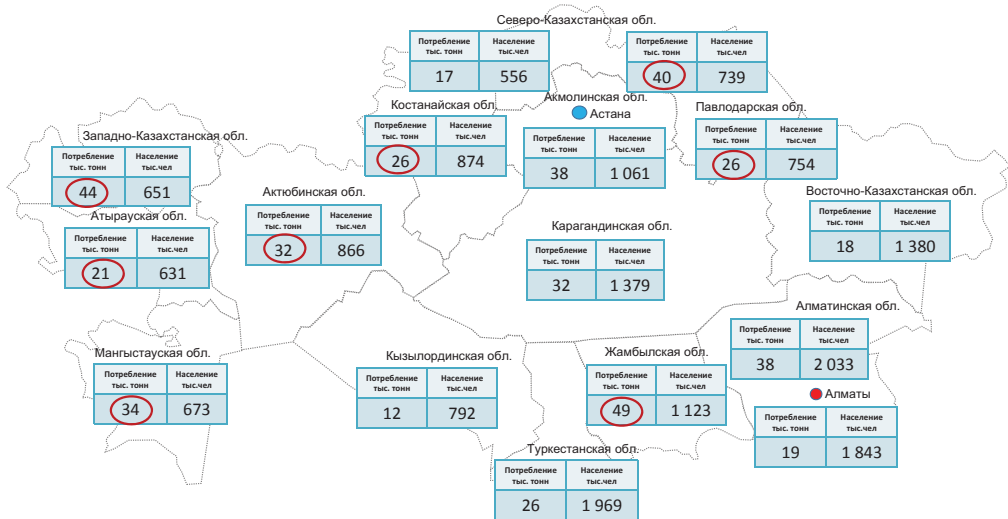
Северо-Казахстанская обл.

| Потребление тыс. тонн | Население тыс.чел |
|---|---|
| 17 | 556 |

| Потребление тыс. тонн | Население тыс.чел |
|---|---|
| 40 | 739 |

Костанайская обл.

| Потребление тыс. тонн | Население тыс.чел |
|---|---|
| 26 | 874 |

Акмолинская обл.
Астана

| Потребление тыс. тонн | Население тыс.чел |
|---|---|
| 38 | 1 061 |

Павлодарская обл.

| Потребление тыс. тонн | Население тыс.чел |
|---|---|
| 26 | 754 |

Западно-Казахстанская обл.

| Потребление тыс. тонн | Население тыс.чел |
|---|---|
| 44 | 651 |

Атырауская обл.

| Потребление тыс. тонн | Население тыс.чел |
|---|---|
| 21 | 631 |

Актюбинская обл.

| Потребление тыс. тонн | Население тыс.чел |
|---|---|
| 32 | 866 |

Восточно-Казахстанская обл.

| Потребление тыс. тонн | Население тыс.чел |
|---|---|
| 18 | 1 380 |

Карагандинская обл.

| Потребление тыс. тонн | Население тыс.чел |
|---|---|
| 32 | 1 379 |

Алматинская обл.

| Потребление тыс. тонн | Население тыс.чел |
|---|---|
| 38 | 2 033 |

Мангыстауская обл.

| Потребление тыс. тонн | Население тыс.чел |
|---|---|
| 34 | 673 |

Кызылординская обл.

| Потребление тыс. тонн | Население тыс.чел |
|---|---|
| 12 | 792 |

Жамбылская обл.

| Потребление тыс. тонн | Население тыс.чел |
|---|---|
| 49 | 1 123 |

Алматы

| Потребление тыс. тонн | Население тыс.чел |
|---|---|
| 19 | 1 843 |

Туркестанская обл.

| Потребление тыс. тонн | Население тыс.чел |
|---|---|
| 26 | 1 969 |